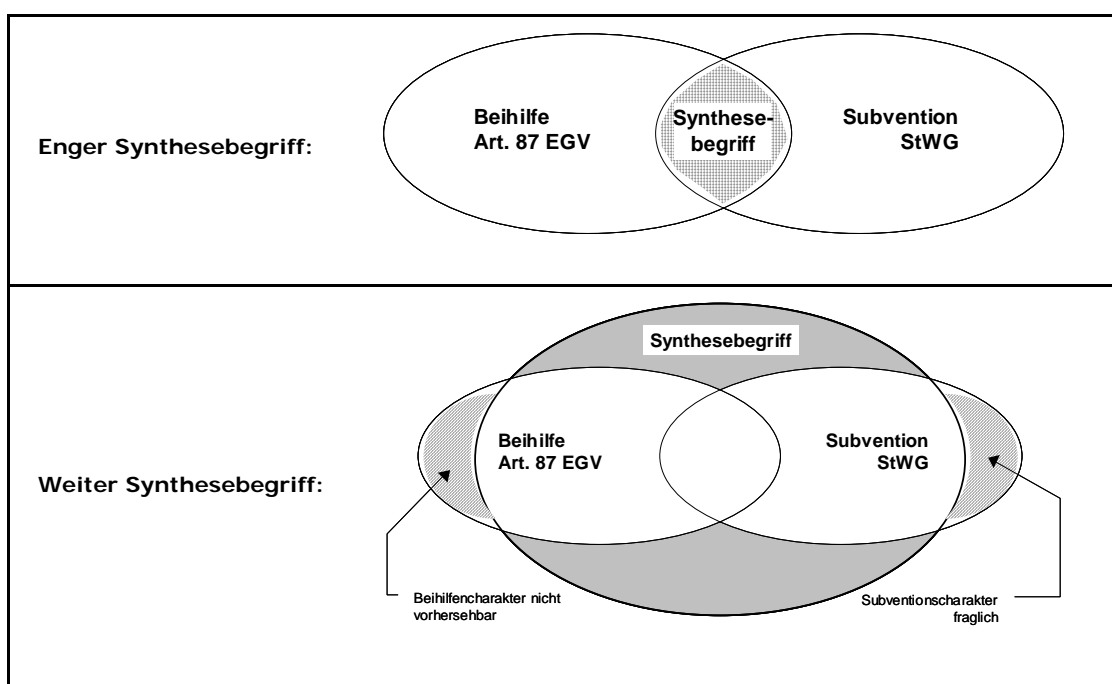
Enger Synthesebegriff:

Beihilfe
Art. 87 EGV

Synthesebegriff

Subvention
StWG

Weiter Synthesebegriff:

Synthesebegriff

Beihilfe
Art. 87 EGV

Subvention
StWG

Beihilfencharakter nicht vorhersehbar

Subventionscharakter fraglich